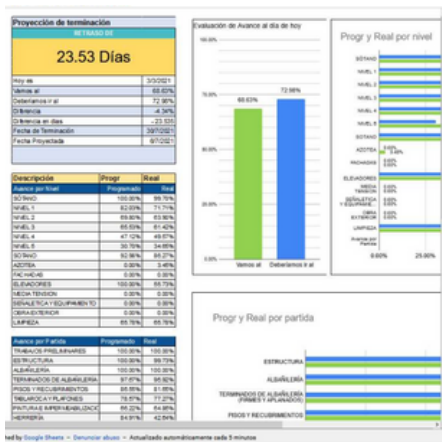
Proyección de terminación
RETRASO DE
23.53 Días

| Hoy es | 3/3/2021 |
|---|---|
| Vamos al | 68.63% |
| Deberíamos ir al | 72.98% |
| Diferencia | -4.36% |
| Diferencia en días | -23.535 |
| Fecha de Terminación | 28/7/2021 |
| Fecha Proyectada | 8/7/2021 |

| Descripción | Progr | Real |
|---|---|---|
| Avance por Nivel | Programado | Real |
| SÓTANO | 100.00% | 99.75% |
| NIVEL 1 | 82.03% | 71.71% |
| NIVEL 2 | 69.60% | 63.90% |
| NIVEL 3 | 65.53% | 61.42% |
| NIVEL 4 | 47.12% | 49.67% |
| NIVEL 5 | 30.78% | 34.65% |
| SÓTANO | 92.96% | 85.27% |
| AZOTEA | 0.00% | 3.46% |
| FACHADAS | 0.00% | 0.00% |
| ELEVADORES | 100.00% | 55.75% |
| MEDIA TENSION | 0.00% | 0.00% |
| SEÑALETICA Y EQUIPAMIENTO | 0.00% | 0.00% |
| OBRA EXTERIOR | 0.00% | 0.00% |
| LIMPIEZA | 65.76% | 65.76% |

| Avance por Partida | Programado | Real |
|---|---|---|
| TRABAJOS PRELIMINARES | 100.00% | 100.00% |
| ESTRUCTURA | 100.00% | 99.75% |
| ALBAÑILERÍA | 100.00% | 100.00% |
| TERMINADOS DE ALBAÑILERÍA | 97.87% | 95.92% |
| PISOS Y RECUBRIMIENTOS | 85.55% | 81.85% |
| TABLAROCA Y PLAFONES | 78.57% | 77.27% |
| PINTURA E IMPERMEABILIZACIÓN | 86.22% | 84.86% |
| HERRERÍA | 84.91% | 42.84% |

Evaluación de Avance al día de hoy
100.00%
75.00%
50.00%
25.00%
0.00%
68.63%
72.98%
Vamos al
Deberíamos ir al

Progr y Real por nivel
SÓTANO
NIVEL 1
NIVEL 2
NIVEL 3
NIVEL 4
NIVEL 5
SÓTANO
AZOTEA
0.00%
3.46%
FACHADAS
0.00%
0.00%
ELEVADORES
MEDIA TENSION
0.00%
0.00%
SEÑALETICA Y EQUIPAMIE...
0.00%
0.00%
OBRA EXTERIOR
0.00%
0.00%
LIMPIEZA
Avance por Partida
0.00%
25.00%

Progr y Real por partida
ESTRUCTURA
ALBAÑILERÍA
TERMINADOS DE ALBAÑILERÍA (FIRMES Y APLANADOS)
PISOS Y RECUBRIMIENTOS

hed by Google Sheets – Denunciar abuso – Actualizado automáticamente cada 5 minutos